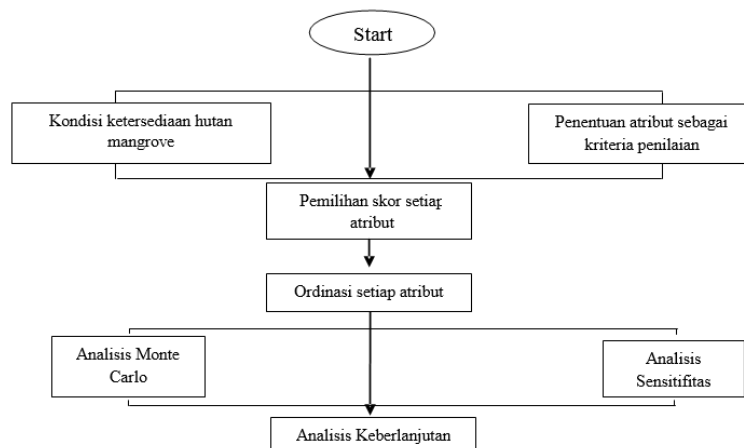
Start

Kondisi ketersediaan hutan mangrove

Penentuan atribut sebagai kriteria penilaian

Pemilihan skor setiap atribut

Ordinasi setiap atribut

Analisis Monte Carlo

Analisis Sensitifitas

Analisis Keberlanjutan